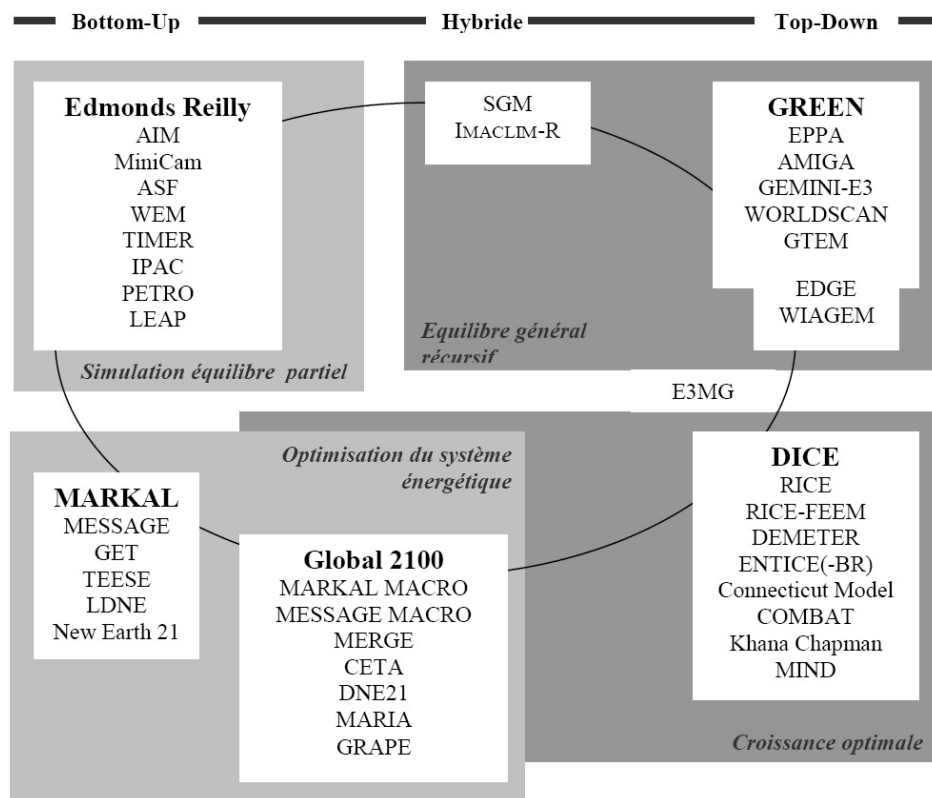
Bottom-Up

Hybride

Top-Down

Edmonds Reilly
AIM
MiniCam
ASF
WEM
TIMER
IPAC
PETRO
LEAP

Simulation équilibre partiel

SGM
IMACLIM-R

GREEN
EPPA
AMIGA
GEMINI-E3
WORLDSCAN
GTEM
EDGE
WIAGEM

Equilibre général récursif

E3MG

Optimisation du système énergétique

MARKAL
MESSAGE
GET
TEESE
LDNE
New Earth 21

Global 2100
MARKAL MACRO
MESSAGE MACRO
MERGE
CETA
DNE21
MARIA
GRAPE

DICE
RICE
RICE-FEEM
DEMETER
ENTICE(-BR)
Connecticut Model
COMBAT
Khana Chapman
MIND

Croissance optimale